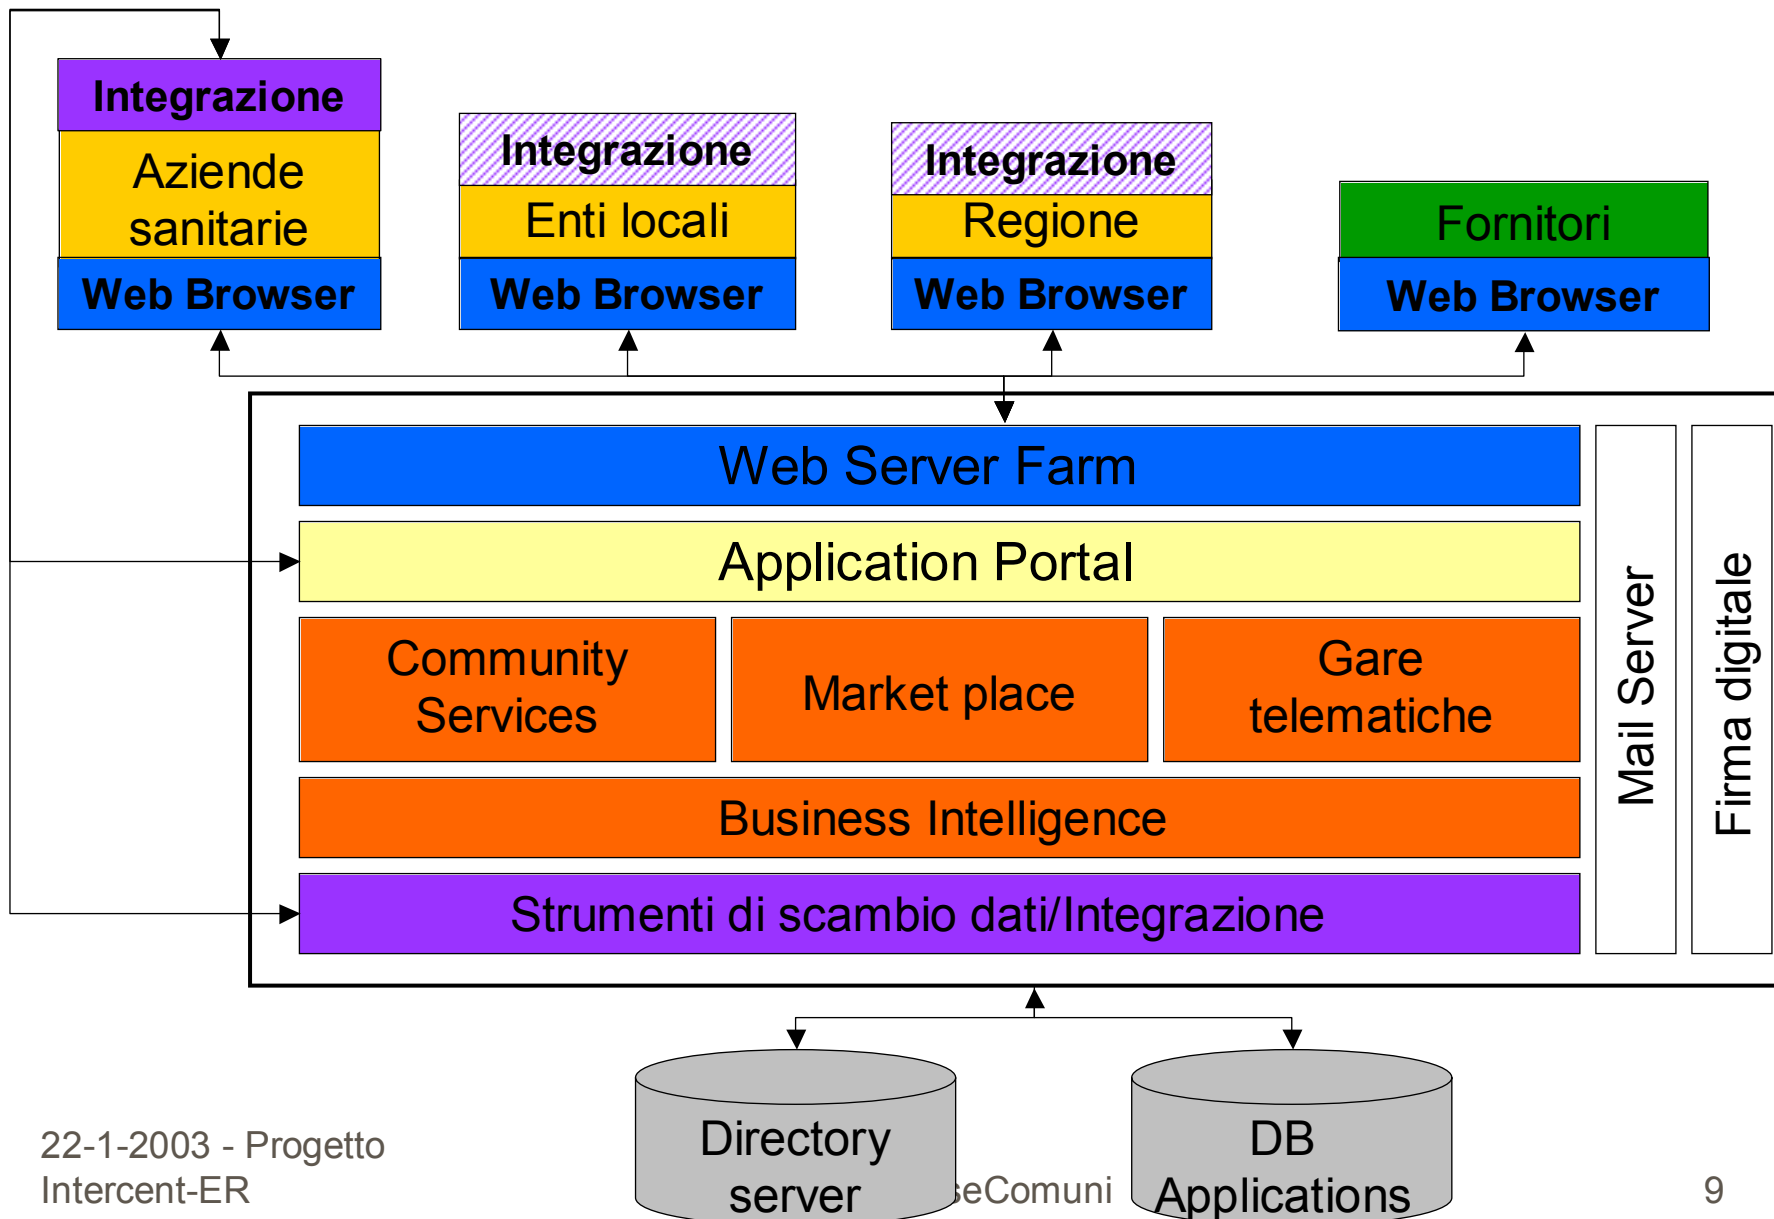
Integrazione
Aziende sanitarie
Web Browser

Integrazione
Enti locali
Web Browser

Integrazione
Regione
Web Browser

Fornitori
Web Browser

Web Server Farm

Application Portal

Community Services

Market place

Gare telematiche

Business Intelligence

Strumenti di scambio dati/Integrazione

Mail Server

Firma digitale

Directory server

DB Applications

22-1-2003 - Progetto Intercent-ER

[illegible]eComuni

9